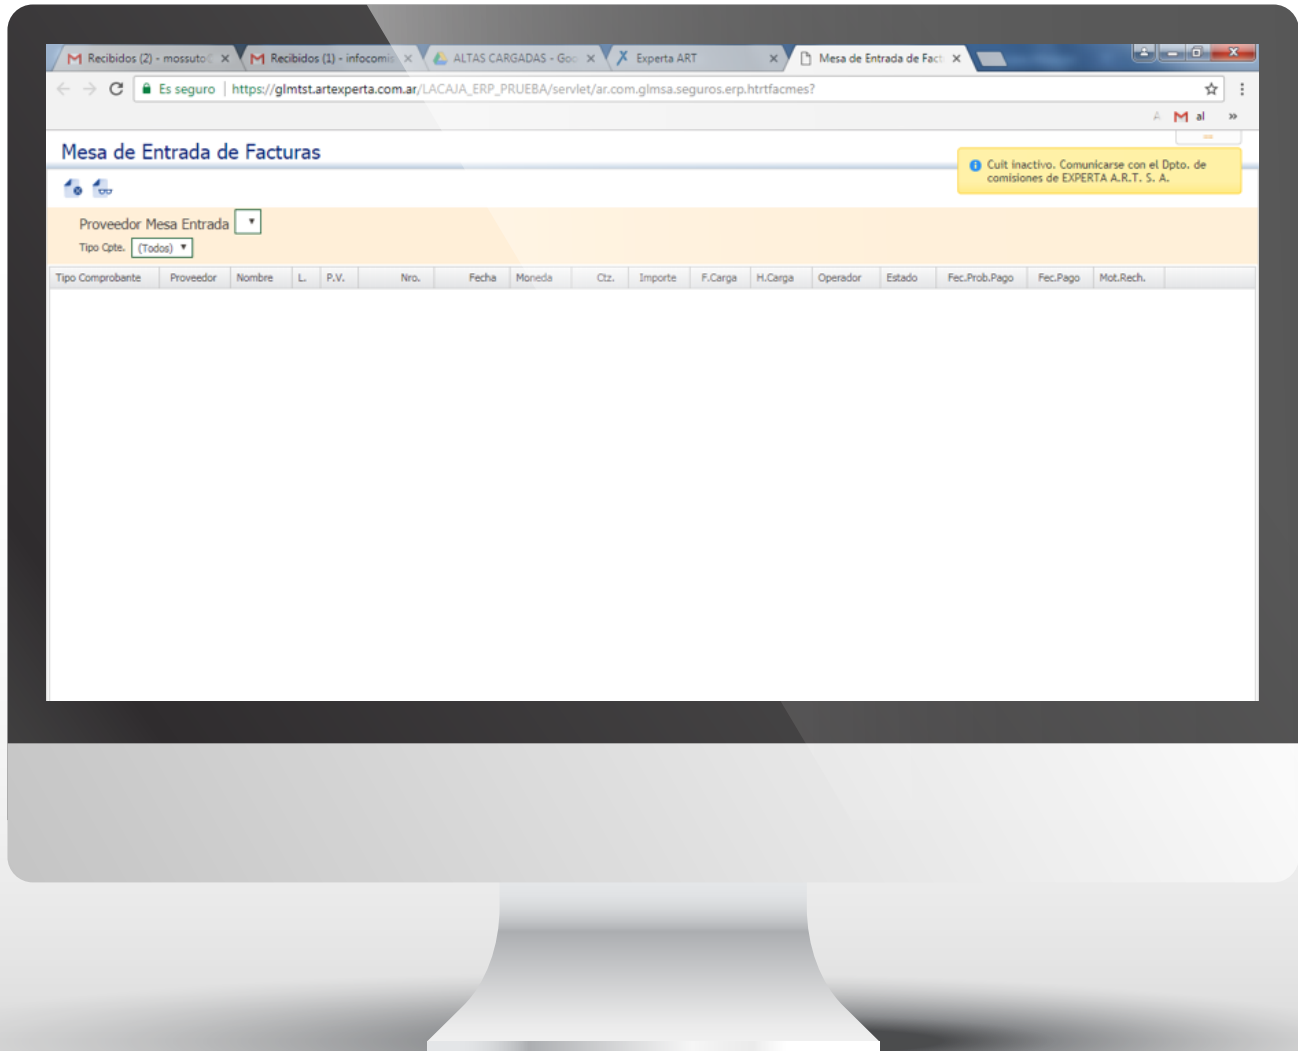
Recibidos (2) - mossuto ×
Recibidos (1) - infocomis ×
ALTAS CARGADAS - Goo ×
Experta ART ×
Mesa de Entrada de Fact ×

Es seguro | https://glmtst.artexperta.com.ar/LACAJA_ERP_PRUEBA/servlet/ar.com.glmsa.seguros.erp.hrtfacmes?

al »

Mesa de Entrada de Facturas

Cuit inactivo. Comunicarse con el Dpto. de comisiones de EXPERTA A.R.T. S. A.

Proveedor Mesa Entrada
Tipo Cpte. (Todos)

| Tipo Comprobante | Proveedor | Nombre | L. | P.V. | Nro. | Fecha | Moneda | Ctz. | Importe | F.Carga | H.Carga | Operador | Estado | Fec.Prob.Pago | Fec.Pago | Mot.Rech. |
|---|---|---|---|---|---|---|---|---|---|---|---|---|---|---|---|---|